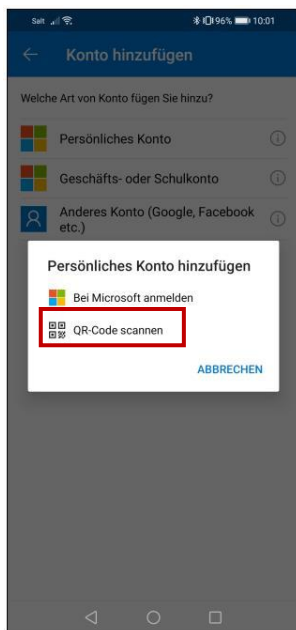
Salt 96% 10:01

Konto hinzufügen

Welche Art von Konto fügen Sie hinzu?

Persönliches Konto

Geschäfts- oder Schulkonto

Anderes Konto (Google, Facebook etc.)

Persönliches Konto hinzufügen

Bei Microsoft anmelden

QR-Code scannen

ABBRECHEN